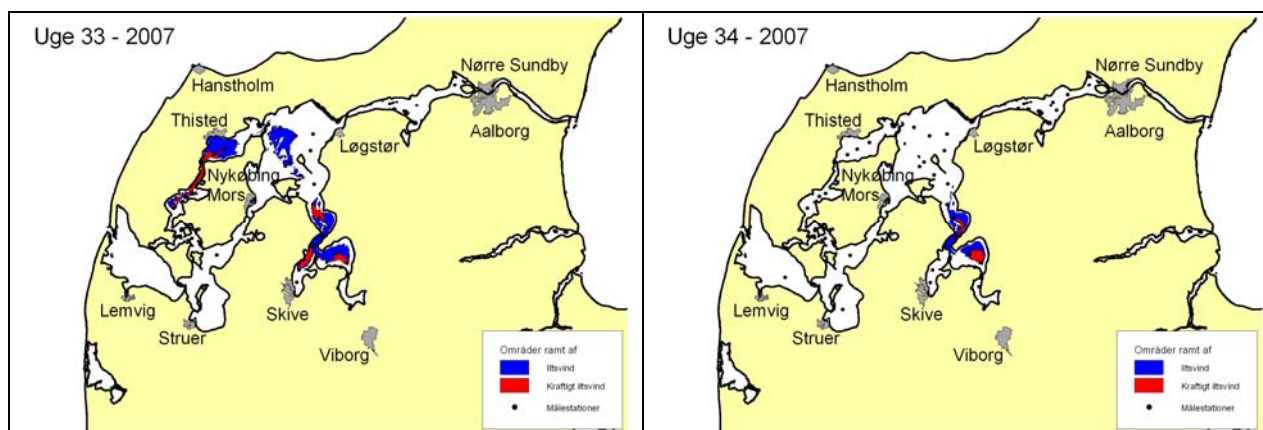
Uge 33 - 2007

Hanstholm
Nørre Sundby
Thisted
Aalborg
Løgstør
Nykøbing Mors
Lemvig
Struer
Skive
Viborg

Områder ramt af
Iltsvind
Kraftigt iltsvind
Målestationer

Uge 34 - 2007

Hanstholm
Nørre Sundby
Thisted
Aalborg
Løgstør
Nykøbing Mors
Lemvig
Struer
Skive
Viborg

Områder ramt af
Iltsvind
Kraftigt iltsvind
Målestationer